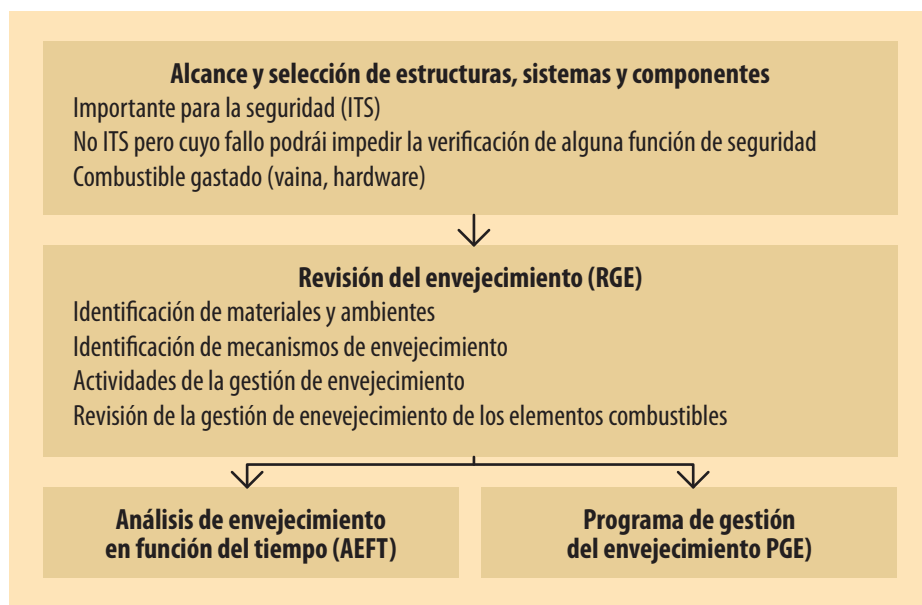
Alcance y selección de estructuras, sistemas y componentes
Importante para la seguridad (ITS)
No ITS pero cuyo fallo podrái impedir la verificación de alguna función de seguridad
Combustible gastado (vaina, hardware)

Revisión del envejecimiento (RGE)
Identificación de materiales y ambientes
Identificación de mecanismos de envejecimiento
Actividades de la gestión de envejecimiento
Revisión de la gestión de enevejecimiento de los elementos combustibles

Análisis de envejecimiento en función del tiempo (AEFT)

Programa de gestión del envejecimiento PGE)